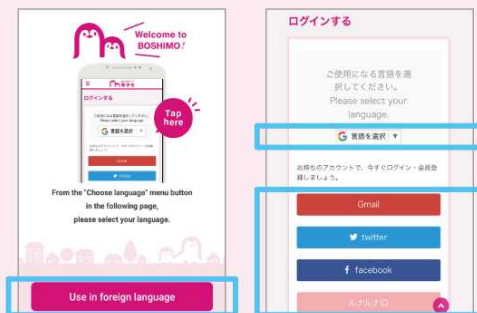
Welcome to BOSHIMO!

ログインする

Tap here

From the "Choose language" menu button in the following page, please select your language.

Use in foreign language

ログインする

ご使用になる言語を選択してください。
Please select your language.

言語を選択 ▼

お持ちのアカウントで、今すぐログイン・会員登録しましょう。

Gmail

twitter

facebook

ルナルナID